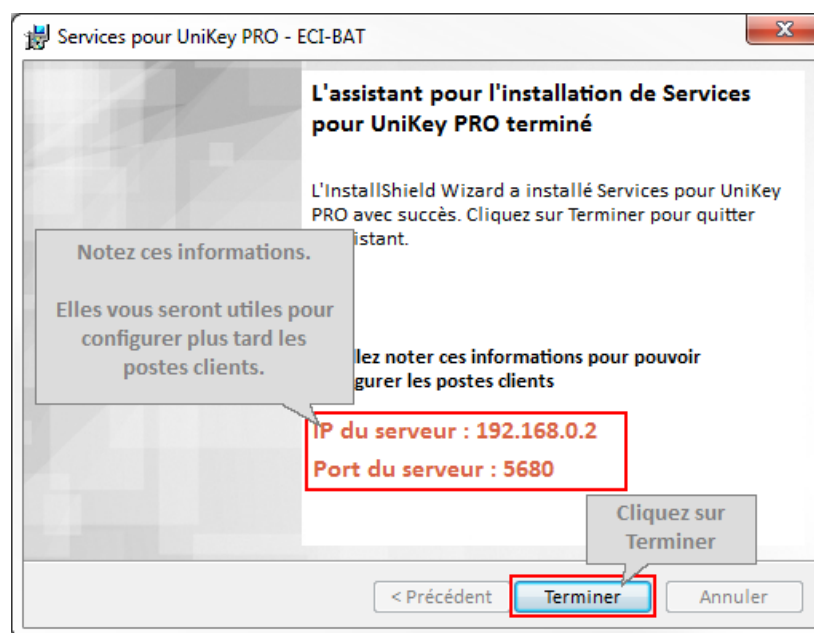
Services pour UniKey PRO - ECI-BAT

L'assistant pour l'installation de Services pour UniKey PRO terminé

L'InstallShield Wizard a installé Services pour UniKey PRO avec succès. Cliquez sur Terminer pour quitter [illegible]istant.

Notez ces informations.

Elles vous seront utiles pour configurer plus tard les postes clients.

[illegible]llez noter ces informations pour pouvoir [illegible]gurer les postes clients

IP du serveur : 192.168.0.2

Port du serveur : 5680

Cliquez sur Terminer

< Précédent

Terminer

Annuler